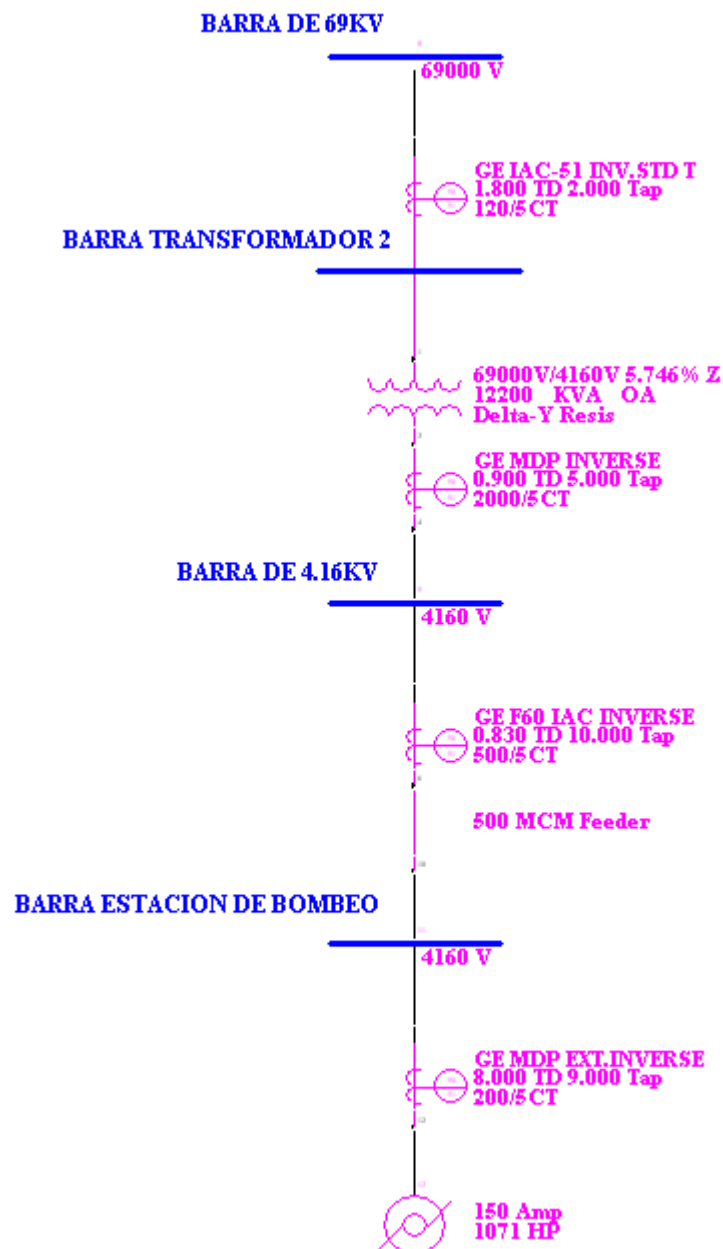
BARRA DE 69KV

69000 V

GE IAC-51 INV.STD T
1.800 TD 2.000 Tap
120/5CT

BARRA TRANSFORMADOR 2

69000V/4160V 5.746% Z
12200 KVA OA
Delta-Y Resis

GE MDP INVERSE
0.900 TD 5.000 Tap
2000/5CT

BARRA DE 4.16KV

4160 V

GE F60 IAC INVERSE
0.830 TD 10.000 Tap
500/5CT

500 MCM Feeder

BARRA ESTACION DE BOMBEO

4160 V

GE MDP EXT.INVERSE
8.000 TD 9.000 Tap
200/5CT

150 Amp
1071 HP